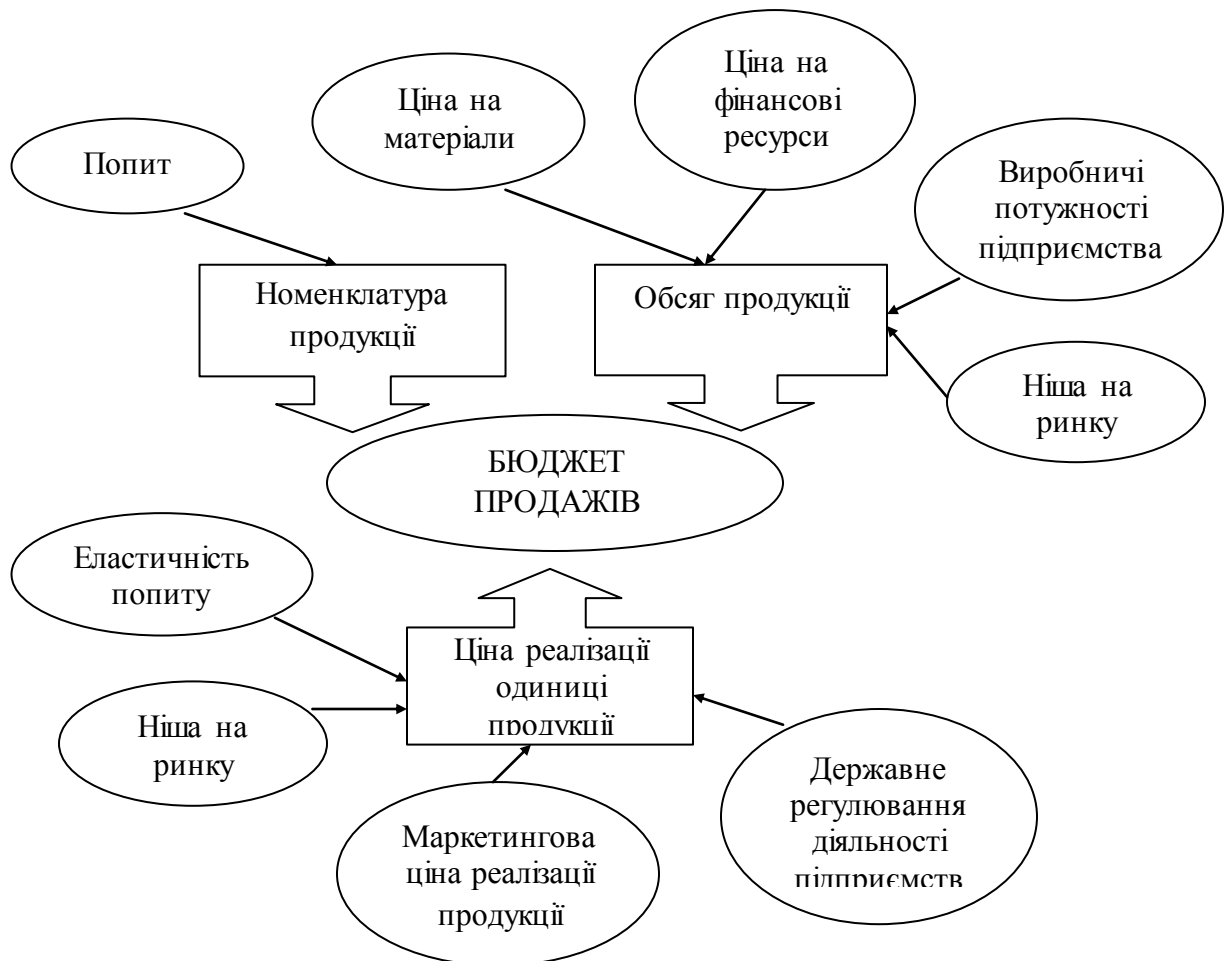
Попит

Ціна на матеріали

Ціна на фінансові ресурси

Виробничі потужності підприємства

Номенклатура продукції

Обсяг продукції

Ніша на ринку

БЮДЖЕТ ПРОДАЖІВ

Еластичність попиту

Ціна реалізації одиниці продукції

Ніша на ринку

Державне регулювання діяльності підприємств

Маркетингова ціна реалізації продукції